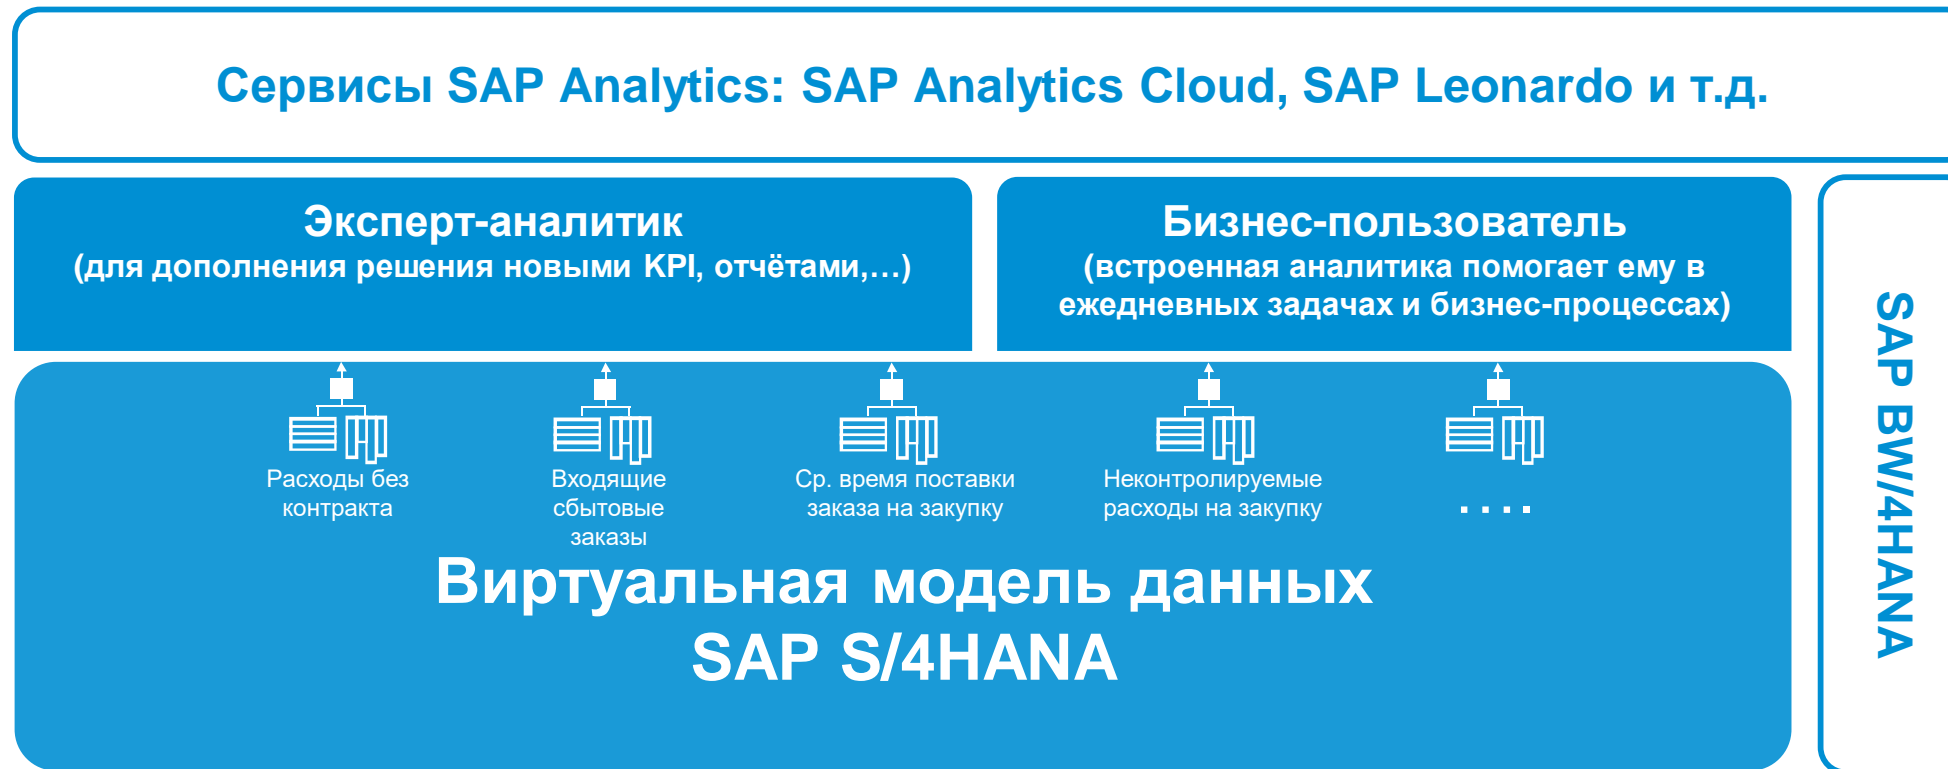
Сервисы SAP Analytics: SAP Analytics Cloud, SAP Leonardo и т.д.

Эксперт-аналитик
(для дополнения решения новыми KPI, отчётами,…)

Бизнес-пользователь
(встроенная аналитика помогает ему в ежедневных задачах и бизнес-процессах)

Расходы без контракта

Входящие сбытовые заказы

Ср. время поставки заказа на закупку

Неконтролируемые расходы на закупку

. . . .

Виртуальная модель данных
SAP S/4HANA

SAP BW/4HANA